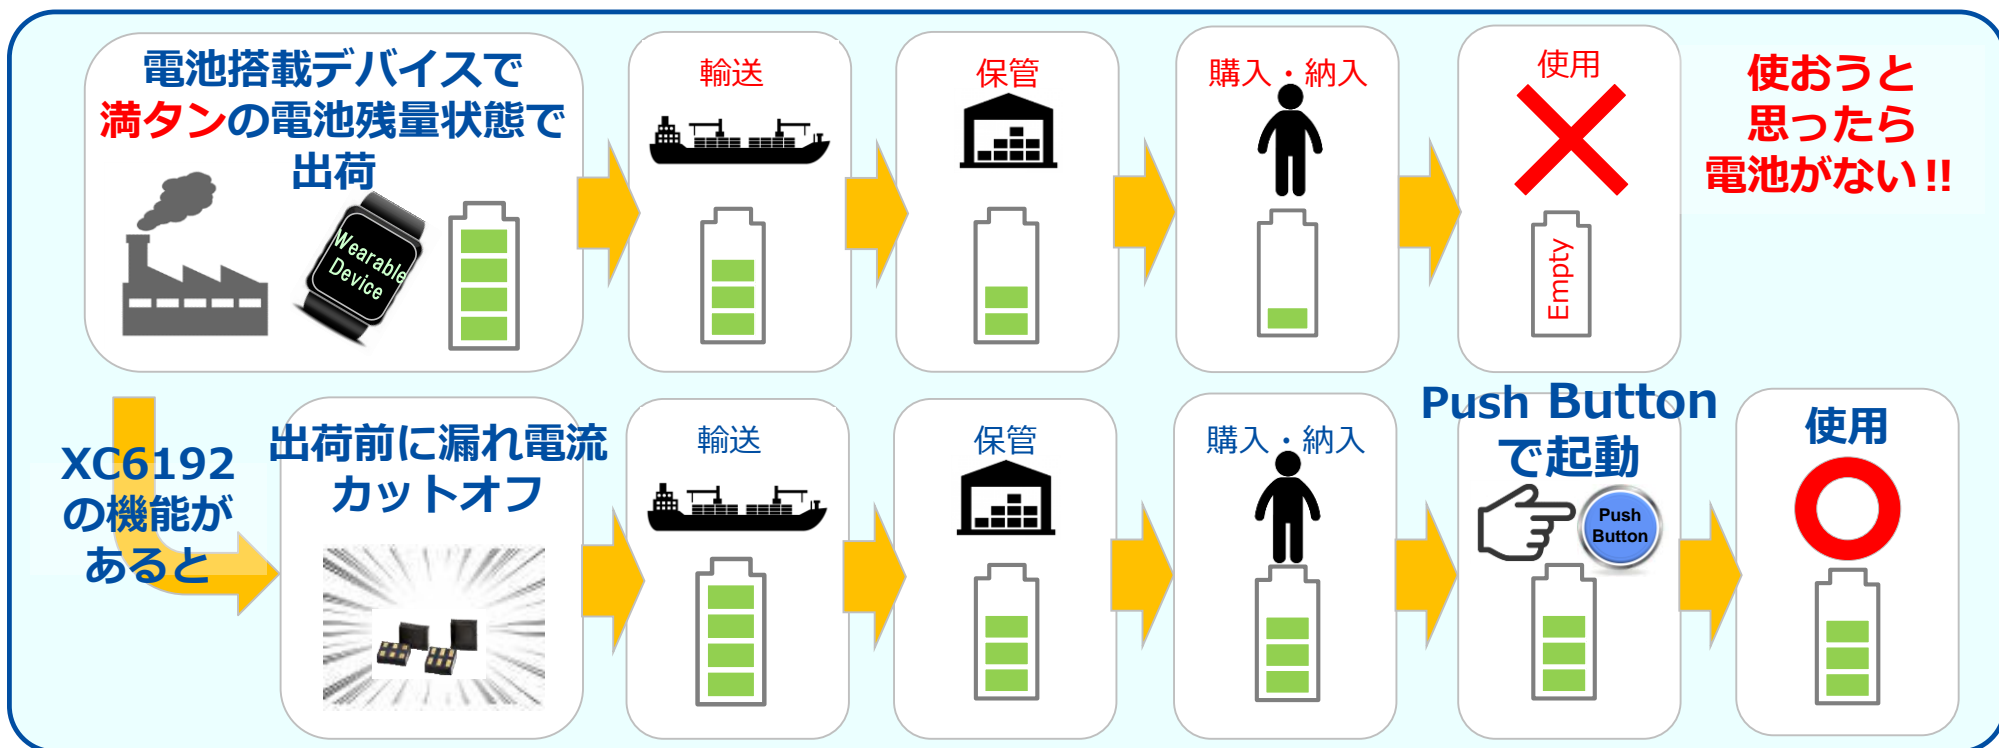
電池搭載デバイスで
満タンの電池残量状態で
出荷

Wearable Device

輸送

保管

購入・納入

使用

Empty

使おうと
思ったら
電池がない!!

XC6192
の機能が
あると

出荷前に漏れ電流
カットオフ

輸送

保管

購入・納入

Push Button
で起動

Push Button

使用